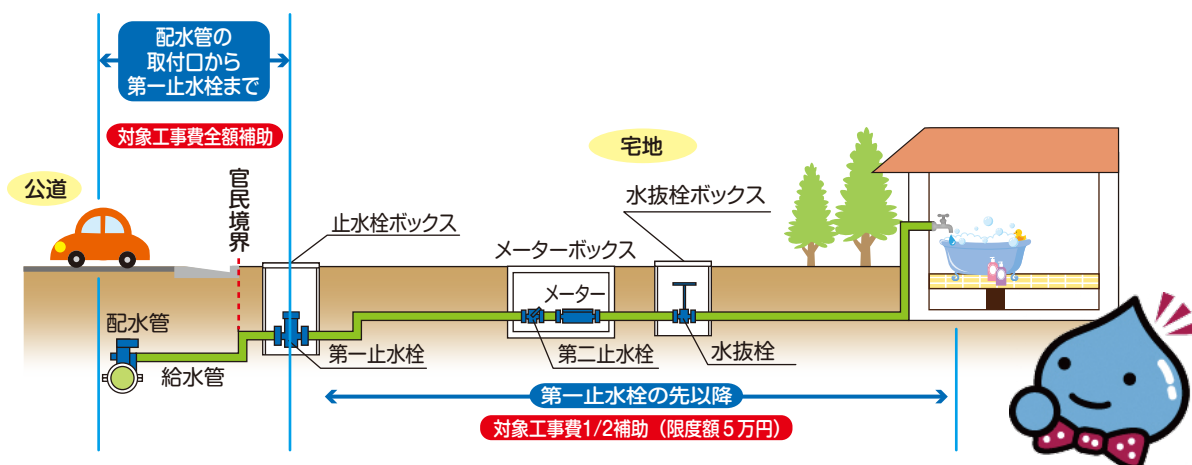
配水管の
取付口から
第一止水栓まで

対象工事費全額補助

公道

官民境界

宅地

止水栓ボックス

水抜栓ボックス

メーターボックス

メーター

配水管

第一止水栓

第二止水栓

水抜栓

給水管

第一止水栓の先以降

対象工事費1/2補助（限度額５万円）